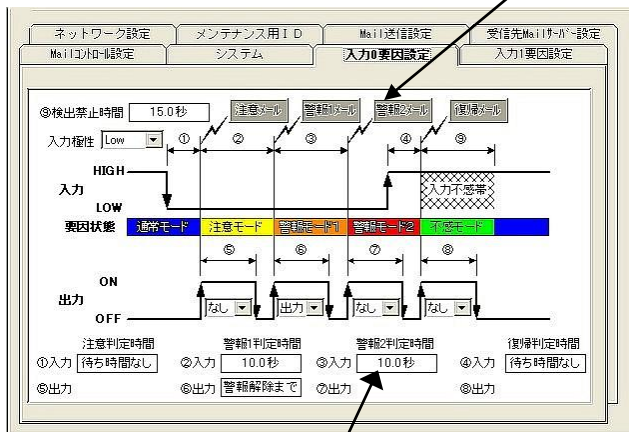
ネットワーク設定 メンテナンス用ＩＤ Mail送信設定 受信先Mailｻｰﾊﾞｰ設定
Mailｺﾝﾄﾛｰﾙ設定 システム 入力0要因設定 入力1要因設定

⑨検出禁止時間 15.0秒 注意ﾒｰﾙ 警報1ﾒｰﾙ 警報2ﾒｰﾙ 復帰ﾒｰﾙ

入力極性 Low

① ② ③ ④ ⑨

HIGH
入力
LOW

入力不感帯

要因状態 通常モード 注意モード 警報モード1 警報モード2 不感モード

⑤ ⑥ ⑦ ⑧

ON
出力
OFF

なし 出力 なし なし

注意判定時間 警報1判定時間 警報2判定時間 復帰判定時間
①入力 待ち時間なし ②入力 10.0秒 ③入力 10.0秒 ④入力 待ち時間なし
⑤出力 ⑥出力 警報解除まで ⑦出力 ⑧出力